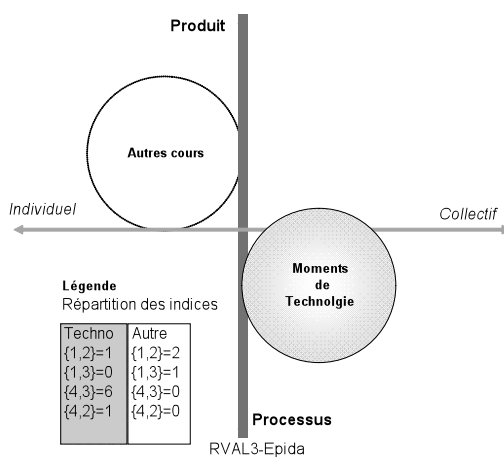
Produit

Autres cours

Individuel

Collectif

Moments de Technolgie

Légende
Répartition des indices

| Techno | Autre |
|---|---|
| {1,2}=1 | {1,2}=2 |
| {1,3}=0 | {1,3}=1 |
| {4,3}=6 | {4,3}=0 |
| {4,2}=1 | {4,2}=0 |

Processus

RVAL3-Epida